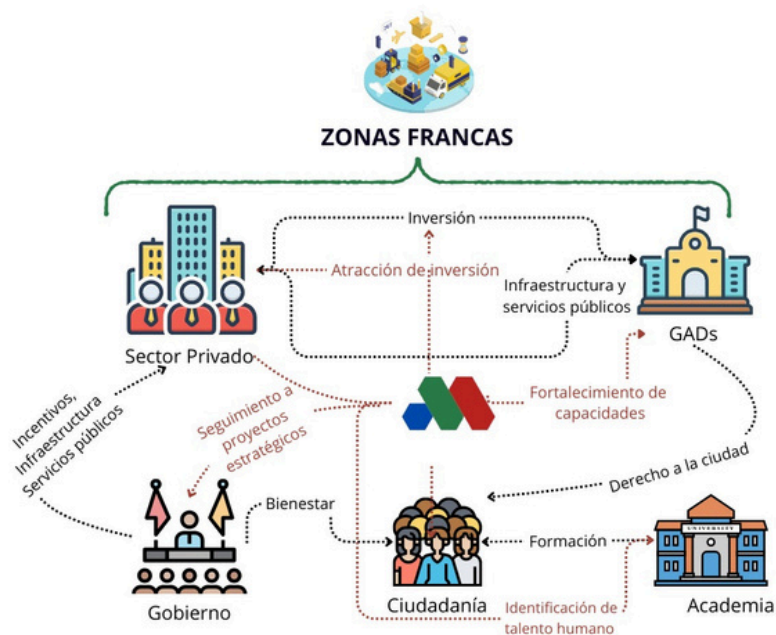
ZONAS FRANCAS

Inversión

Atracción de inversión

Infraestructura y servicios públicos

Sector Privado

GADs

Fortalecimiento de capacidades

Incentivos, Infraestructura Servicios públicos

Seguimiento a proyectos estratégicos

Derecho a la ciudad

Bienestar

Formación

Gobierno

Ciudadanía

Identificación de talento humano

Academia

UNIVERSITY